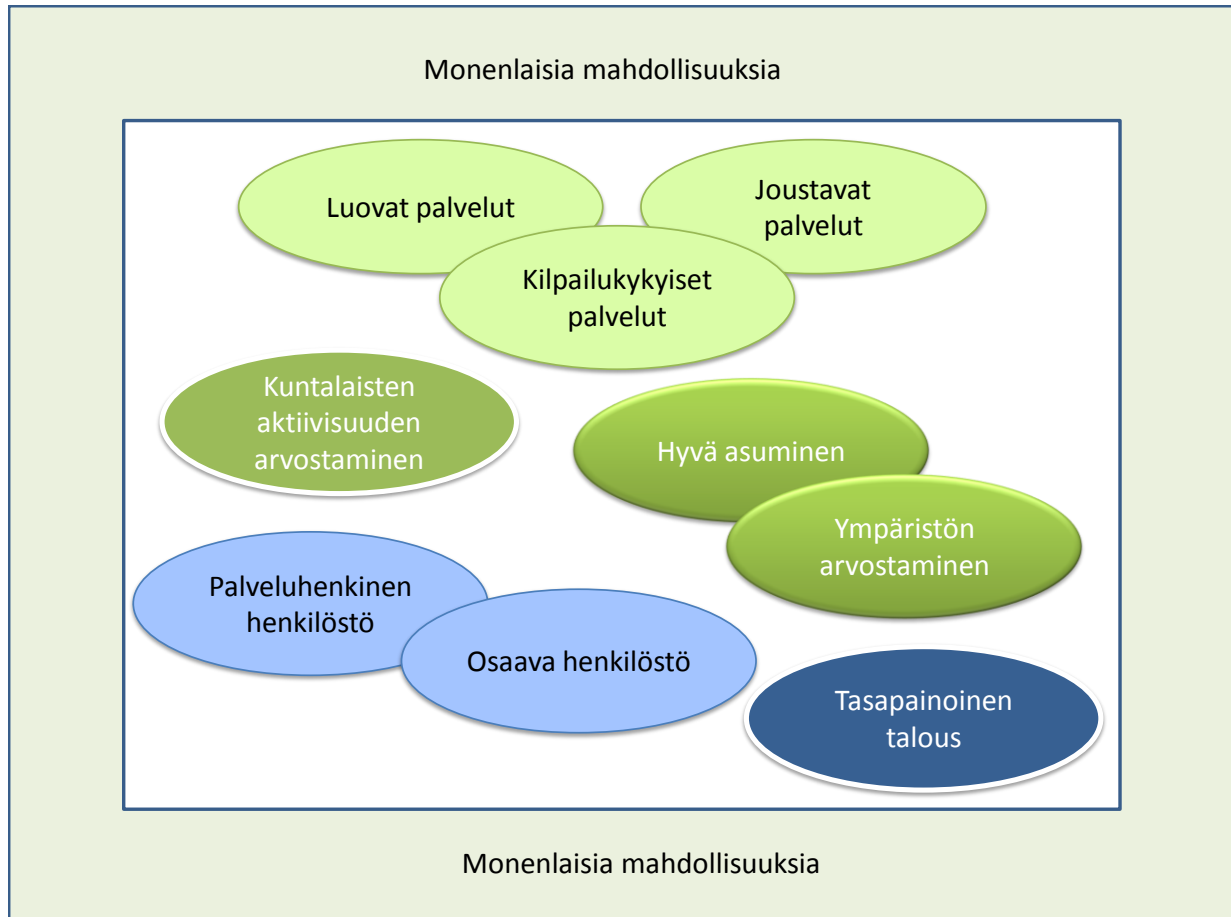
Monenlaisia mahdollisuuksia

Luovat palvelut

Joustavat palvelut

Kilpailukykyiset palvelut

Kuntalaisten aktiivisuuden arvostaminen

Hyvä asuminen

Ympäristön arvostaminen

Palveluhenkinen henkilöstö

Osaava henkilöstö

Tasapainoinen talous

Monenlaisia mahdollisuuksia